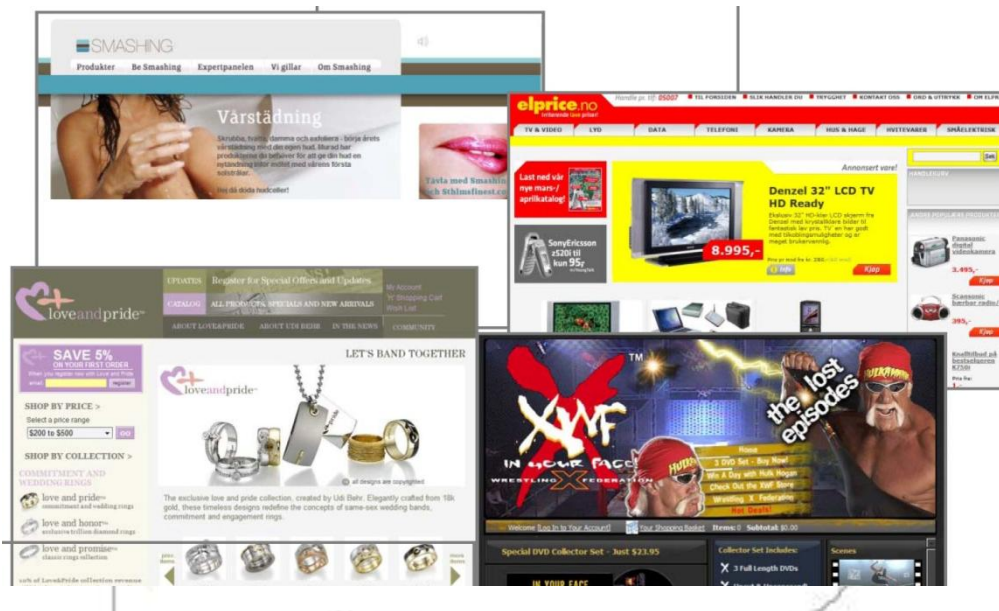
SMASHING

Produkter | Be Smashing | Expertpanelen | Vi gillar | Om Smashing

Vårstädning

Skrubba, frisha, damma och avfälsera - börja årets vårstädning med din egen hud. Murad har produkterna du behöver för att ge din hud en nystädning inför mötet med vårens första solstrålar.

Bort dina döda hudceller!

Tävla med Smashing och Sthlmsfinest.com

elprice.no

Handle på tlf: 05007 | TIL FORSIDEN | SLIK HANDLER DU | TRYGGHET | KONTAKT OSS | ORD & UTTRYKK | OM ELPRICE

TV & VIDEO | LYD | DATA | TELEFONI | KAMERA | HUS & HAGE | HVITEVARER | SMÅELEKTRISK

Last ned vår nye mars-/aprilkatalog!

SonyEricsson z520i til kun 95,-

Annonsert vare!

Denzel 32" LCD TV HD Ready

8.995,-

Info | Kjøp

Søk

HANDLEKURV

ANDRE POPULÆRE PRODUKTER

Panasonic digitalt videokamera

3.495,-

Kjøp

395,-

Kjøp

loveandpride

UPDATES | Register for Special Offers and Updates

CATALOG | ALL PRODUCTS, SPECIALS AND NEW ARRIVALS

My Account
Shopping Cart
Wish List

ABOUT LOVE&PRIDE | ABOUT UDI BEHR | IN THE NEWS | COMMUNITY

SAVE 5% ON YOUR FIRST ORDER

register

SHOP BY PRICE >

Select a price range

$200 to $500

GO

SHOP BY COLLECTION >

COMMITMENT AND WEDDING RINGS

love and pride commitment and wedding rings

love and honor exclusive trillion diamond rings

love and promise classic rings collection

LET'S BAND TOGETHER

loveandpride

all designs are copyrighted

The exclusive love and pride collection, created by Udi Behr. Elegantly crafted from 18k gold, these timeless designs redefine the concepts of same-sex wedding bands, commitment and engagement rings.

XWF

IN YOUR FACE

WRESTLING X FEDERATION

the lost episodes

Home
3 DVD Set - Buy Now!
Win A Day with Hulk Hogan
Check Out the XWF Story
Wrestling X Federation
Hot Deals!

Welcome [Log In to Your Account] | Your Shopping Basket | Items: 0 | Subtotal: $0.00

Special DVD Collector Set - Just $23.95

Collector Set Includes:

3 Full Length DVDs

Scenes